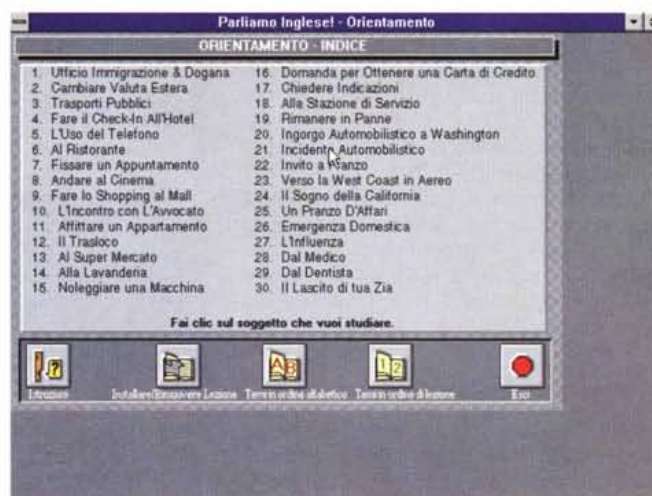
Parliamo Inglese! - Orientamento

ORIENTAMENTO - INDICE

1. Ufficio Immigrazione & Dogana
2. Cambiare Valuta Estera
3. Trasporti Pubblici
4. Fare il Check-In All'Hotel
5. L'Uso del Telefono
6. Al Ristorante
7. Fissare un Appuntamento
8. Andare al Cinema
9. Fare lo Shopping al Mall
10. L'Incontro con L'Avvocato
11. Affittare un Appartamento
12. Il Trasloco
13. Al Super Mercato
14. Alla Lavanderia
15. Noleggiare una Macchina

16. Domanda per Ottenere una Carta di Credito
17. Chiedere Indicazioni
18. Alla Stazione di Servizio
19. Rimanere in Panne
20. Ingorgo Automobilistico a Washington
21. Incidente Automobilistico
22. Invito a Pranzo
23. Verso la West Coast in Aereo
24. Il Sogno della California
25. Un Pranzo D'Affari
26. Emergenza Domestica
27. L'Influenza
28. Dal Medico
29. Dal Dentista
30. Il Lascito di tua Zia

Fai clic sul soggetto che vuoi studiare.

Istruzioni
Installare/Disinstallare Lezione
Termini ordine alfabetico
Termini ordine di lezione
Esci